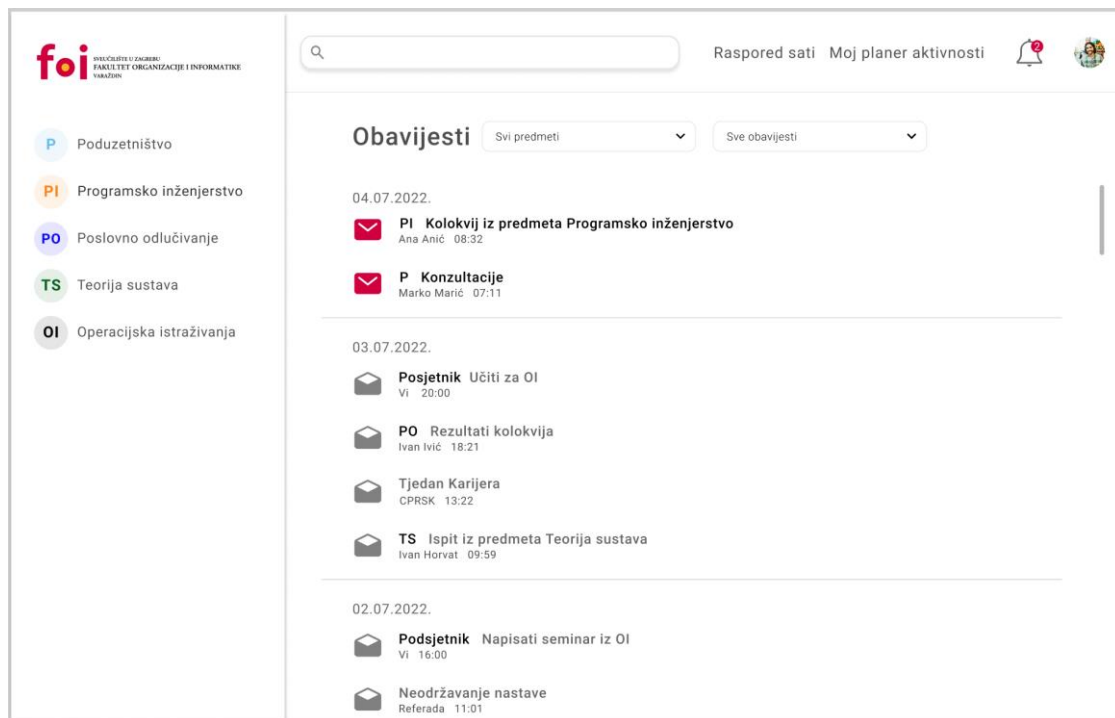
foi SVEUČILIŠTE U ZAGREBU FAKULTET ORGANIZACIJE I INFORMATIKE VARAŽDIN

P Poduzetništvo

PI Programsko inženjerstvo

PO Poslovno odlučivanje

TS Teorija sustava

OI Operacijska istraživanja

Raspored sati Moj planer aktivnosti 2

Obavijesti Svi predmeti Sve obavijesti

04.07.2022.

PI Kolokvij iz predmeta Programsko inženjerstvo
Ana Anić 08:32

P Konzultacije
Marko Marić 07:11

03.07.2022.

Posjetnik Učiti za OI
Vi 20:00

PO Rezultati kolokvija
Ivan Ivić 18:21

Tjedan Karijera
CPRSK 13:22

TS Ispit iz predmeta Teorija sustava
Ivan Horvat 09:59

02.07.2022.

Podsjetnik Napisati seminar iz OI
Vi 16:00

Neodržavanje nastave
Referada 11:01